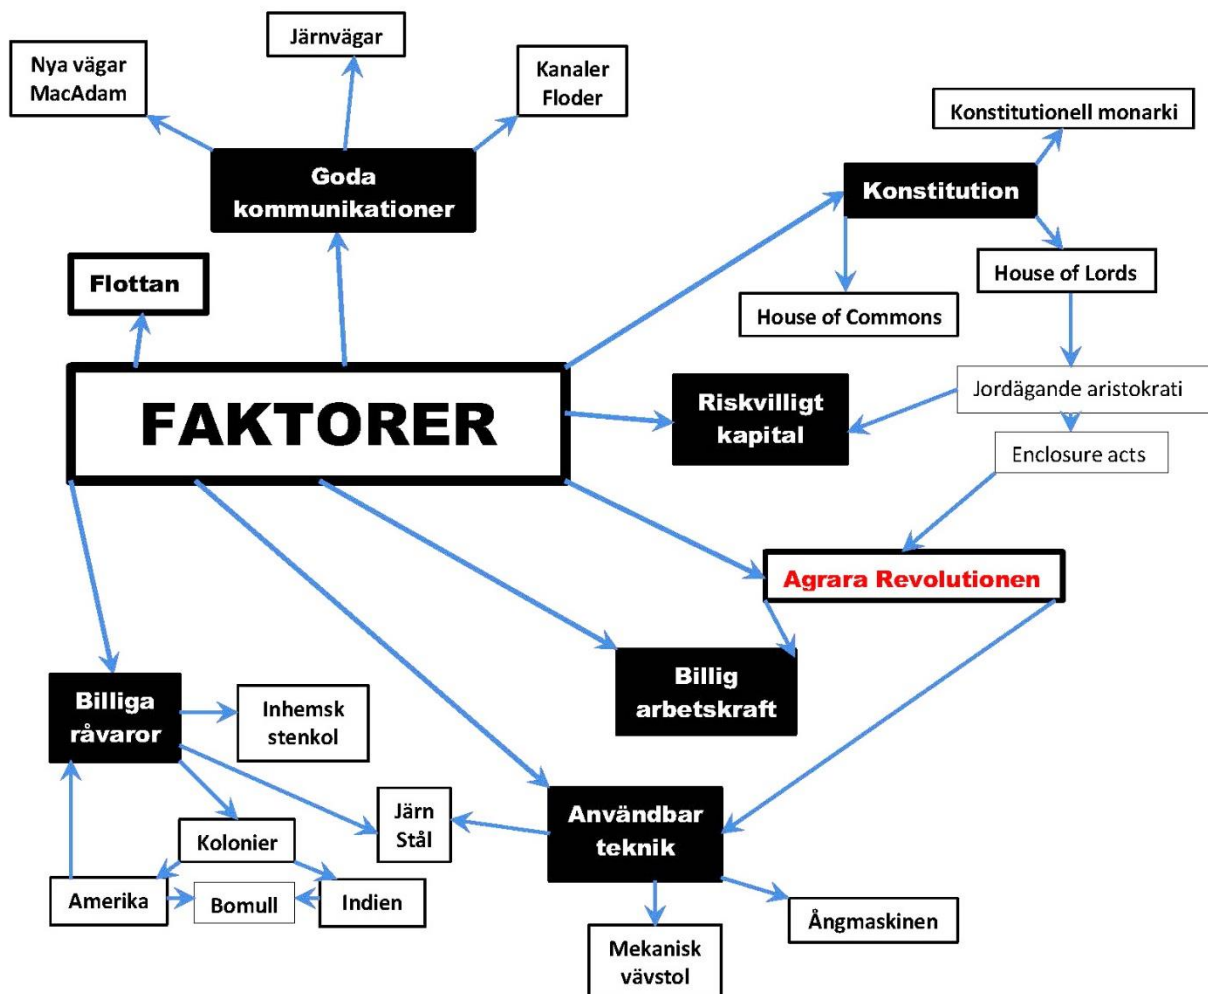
Järnvägar

Nya vägar MacAdam

Kanaler Floder

Goda kommunikationer

Konstitutionell monarki

Konstitution

House of Lords

Flottan

House of Commons

Jordägande aristokrati

FAKTORER

Riskvilligt kapital

Enclosure acts

Agrara Revolutionen

Billig arbetskraft

Billiga råvaror

Inhemsk stenkol

Järn Stål

Användbar teknik

Kolonier

Amerika

Bomull

Indien

Ångmaskinen

Mekanisk vävstol